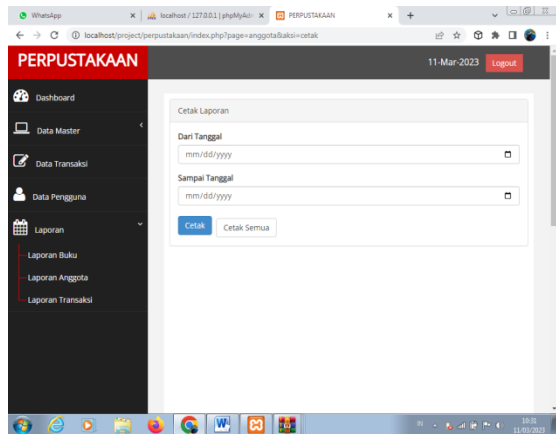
WhatsApp
localhost / 127.0.0.1 | phpMyAdm
PERPUSTAKAAN
localhost/project/perpustakaan/index.php?page=anggota&aksi=cetak

PERPUSTAKAAN
11-Mar-2023
Logout

Dashboard
Data Master
Data Transaksi
Data Pengguna
Laporan
Laporan Buku
Laporan Anggota
Laporan Transaksi

Cetak Laporan
Dari Tanggal
mm/dd/yyyy
Sampai Tanggal
mm/dd/yyyy
Cetak
Cetak Semua

IN
10:31
11/03/2023